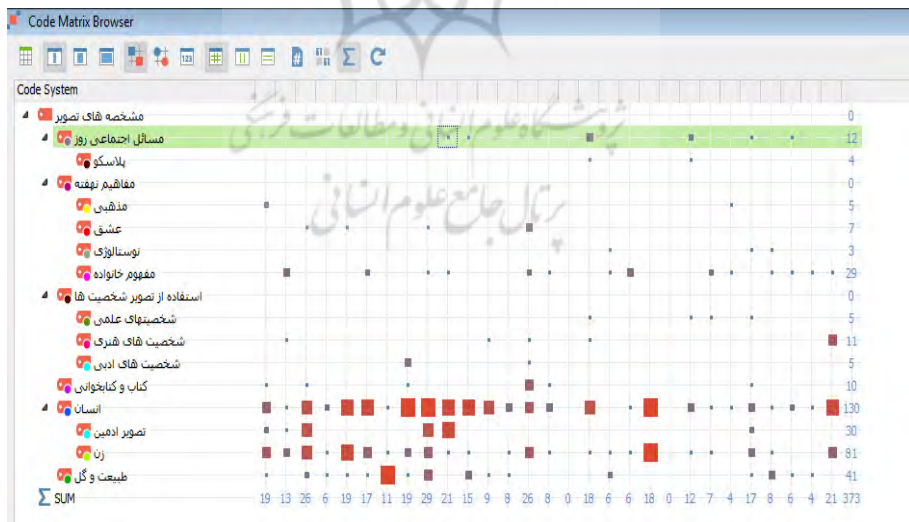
Code Matrix Browser

Code System

مشخصه های تصویر 0
مسائل اجتماعی روز 12
پلاسکو 4
مفاهیم نهفته 0
مذهبی 5
عشق 7
نوستالوژی 3
مفهوم خانواده 29
استفاده از تصویر شخصیت ها 0
شخصیتهای علمی 5
شخصیت های هنری 11
شخصیت های ادبی 5
کتاب و کتابخوانی 10
انسان 130
تصویر ادمین 30
زن 81
طبیعت و گل 41
SUM 19 13 26 6 19 17 11 19 29 21 15 9 8 26 8 0 18 6 6 18 0 12 7 4 17 8 6 4 21 373

پژوهشگاه علوم انسانی و مطالعات فرهنگی
پرتال جامع علوم انسانی